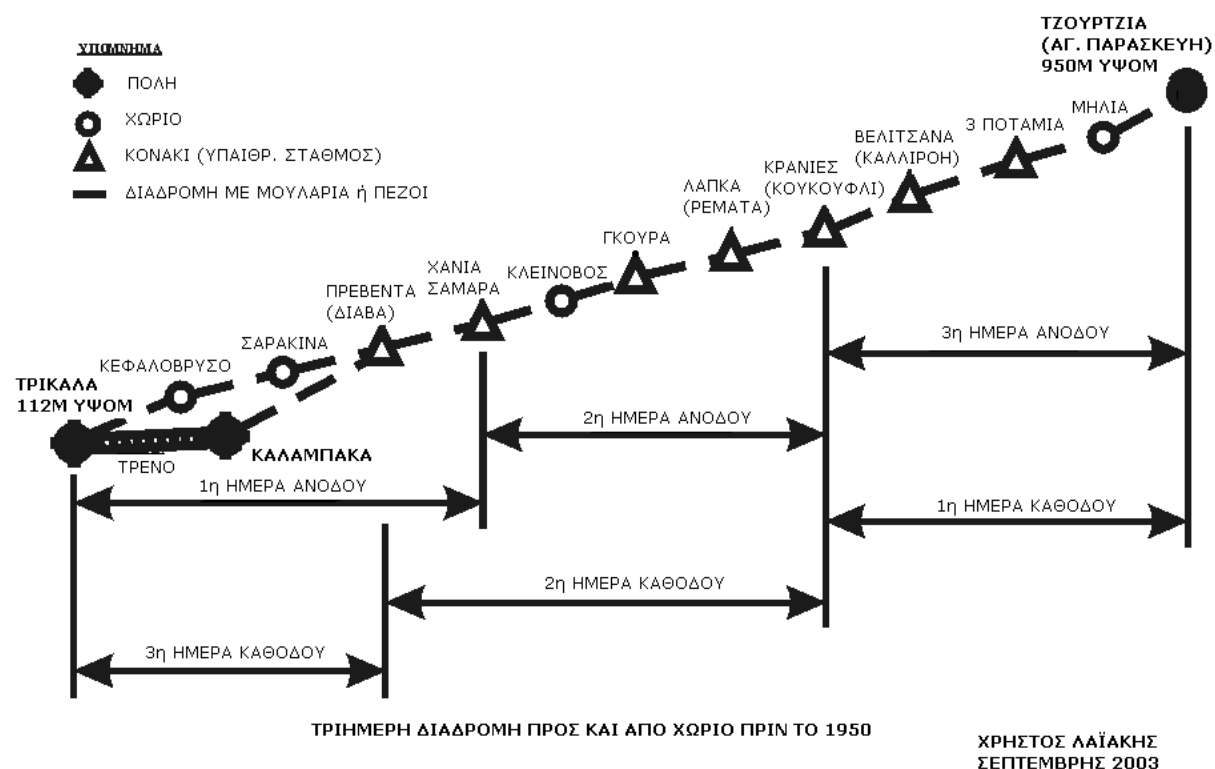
ΥΠΟΜΝΗΜΑ
ΠΟΛΗ
ΧΩΡΙΟ
ΚΟΝΑΚΙ (ΥΠΑΙΘΡ. ΣΤΑΘΜΟΣ)
ΔΙΑΔΡΟΜΗ ΜΕ ΜΟΥΛΑΡΙΑ ή ΠΕΖΟΙ

ΤΖΟΥΡΤΖΙΑ (ΑΓ. ΠΑΡΑΣΚΕΥΗ) 950Μ ΥΨΟΜ
ΜΗΛΙΑ
3 ΠΟΤΑΜΙΑ
ΒΕΛΙΤΣΑΝΑ (ΚΑΛΛΙΡΟΗ)
ΚΡΑΝΙΕΣ (ΚΟΥΚΟΥΦΛΙ)
ΛΑΠΚΑ (ΡΕΜΑΤΑ)
ΓΚΟΥΡΑ
ΚΛΕΙΝΟΒΟΣ
ΧΑΝΙΑ ΣΑΜΑΡΑ
ΠΡΕΒΕΝΤΑ (ΔΙΑΒΑ)
ΣΑΡΑΚΙΝΑ
ΚΕΦΑΛΟΒΡΥΣΟ
ΤΡΙΚΑΛΑ 112Μ ΥΨΟΜ
ΤΡΕΝΟ
ΚΑΛΑΜΠΑΚΑ

3η ΗΜΕΡΑ ΑΝΟΔΟΥ
2η ΗΜΕΡΑ ΑΝΟΔΟΥ
1η ΗΜΕΡΑ ΚΑΘΟΔΟΥ
1η ΗΜΕΡΑ ΑΝΟΔΟΥ
2η ΗΜΕΡΑ ΚΑΘΟΔΟΥ
3η ΗΜΕΡΑ ΚΑΘΟΔΟΥ

ΤΡΙΗΜΕΡΗ ΔΙΑΔΡΟΜΗ ΠΡΟΣ ΚΑΙ ΑΠΟ ΧΩΡΙΟ ΠΡΙΝ ΤΟ 1950

ΧΡΗΣΤΟΣ ΛΑΪΑΚΗΣ
ΣΕΠΤΕΜΒΡΗΣ 2003